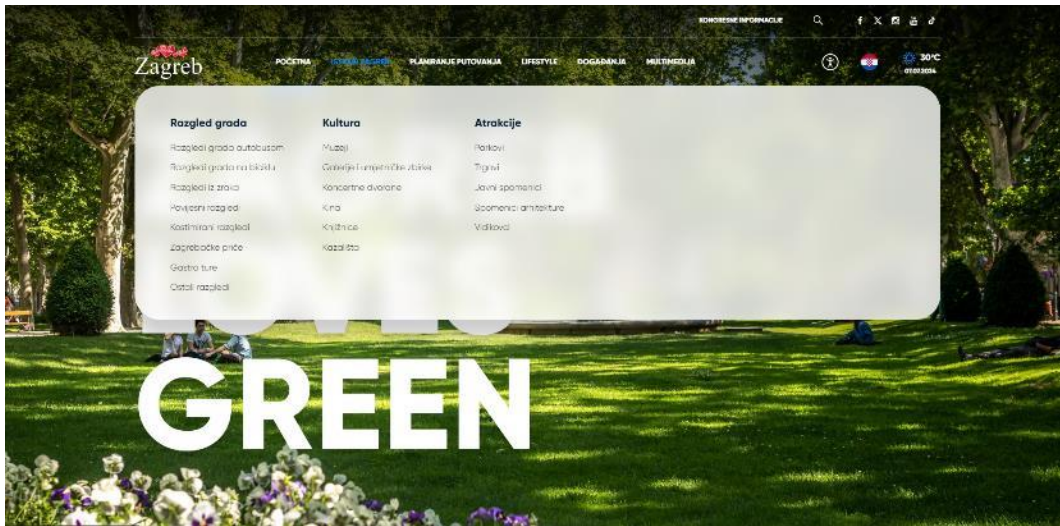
KONGRESNE INFORMACIJE

Zagreb

POČETNA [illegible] PLANIRANJE PUTOVANJA LIFESTYLE DOGAĐANJA MULTIMEDIJA

30°C
01.07.2024.

Razgled grada
Razgledi grada autobusom
Razgledi grada na biciklu
Razgledi iz zraka
Povijesni razgledi
Kostimirani razgledi
Zagrebačke priče
Gastro ture
Ostali razgledi

Kultura
Muzeji
Galerije i umjetničke zbirke
Koncertne dvorane
Kina
Knjižnice
Kazališta

Atrakcije
Parkovi
Trgovi
Javni spomenici
Spomenici arhitekture
Vidikovci

GREEN